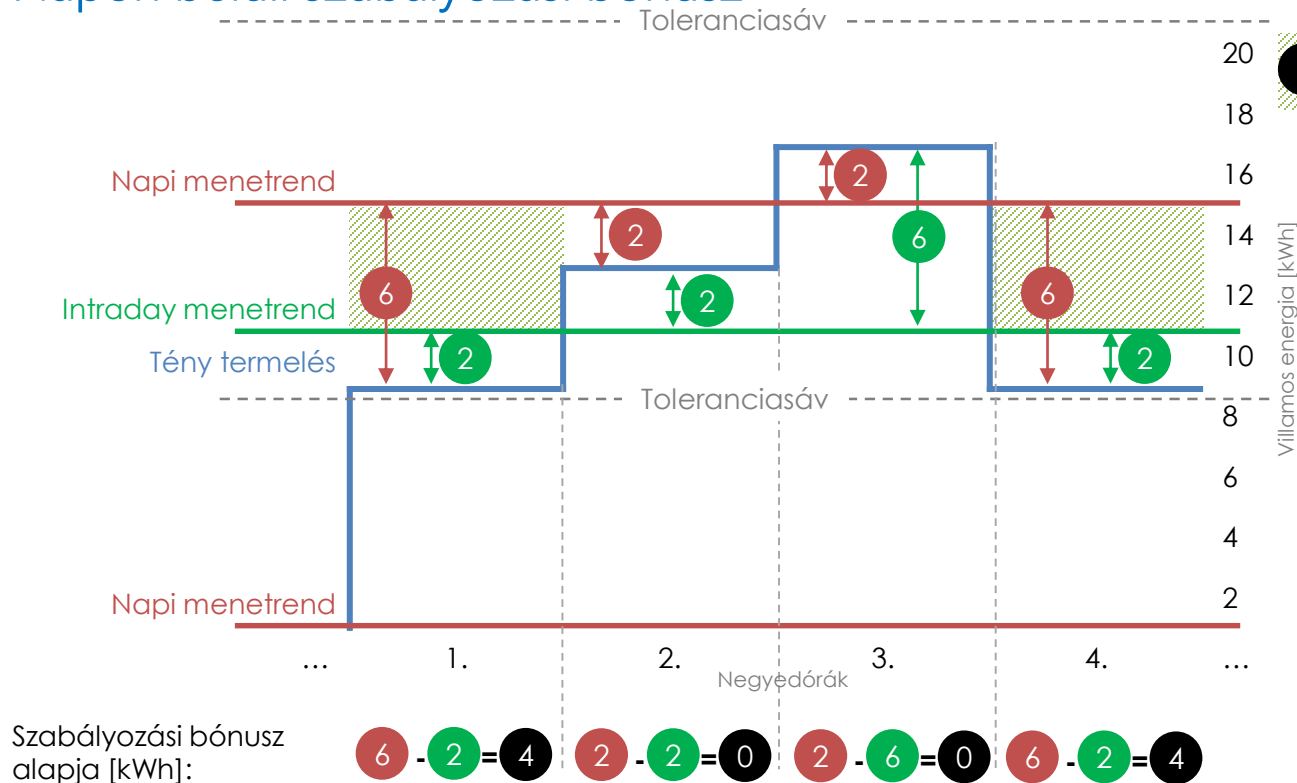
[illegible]

Toleranciasáv

Napi menetrend

Intraday menetrend

Tény termelés

Toleranciasáv

Napi menetrend

2

6

2

2

2

6

2

6

2

20
18
16
14
12
10
8
6
4
2

Villamos energia [kWh]

… 1. 2. 3. 4. …

Negyedórák

Szabályozási bónusz alapja [kWh]:

6 - 2 = 4 2 - 2 = 0 2 - 6 = 0 6 - 2 = 4